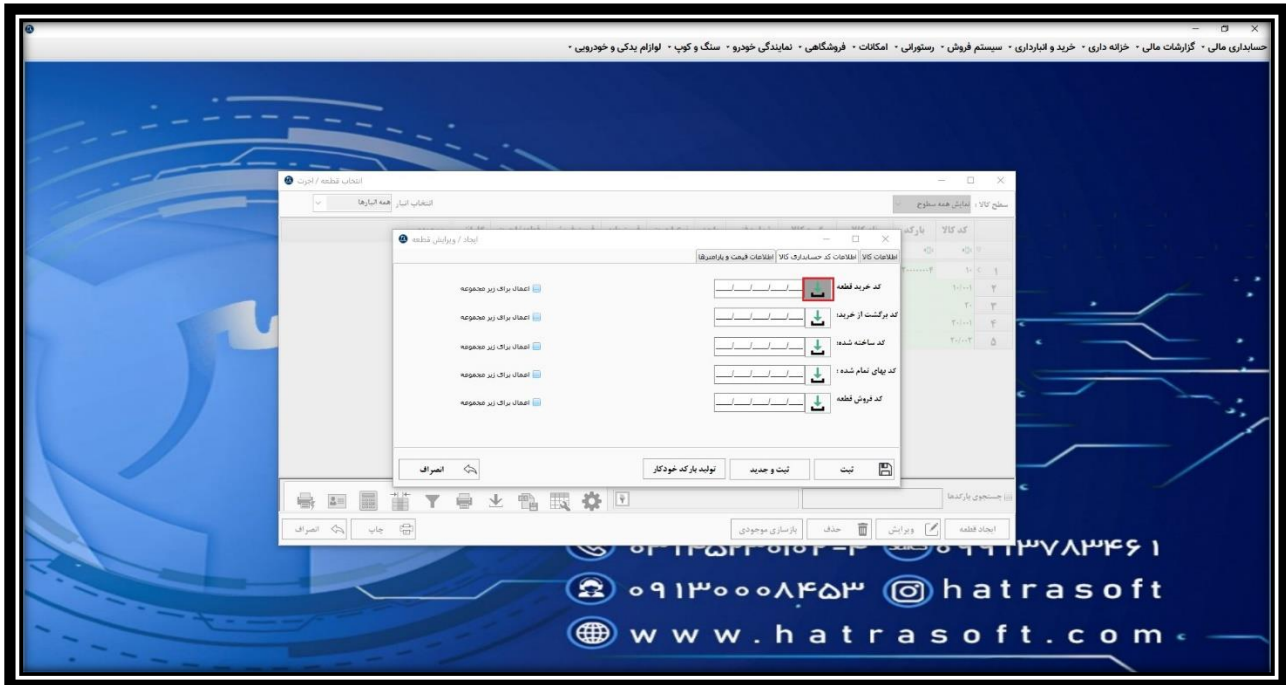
حسابداری مالی • گزارشات مالی • خزانه داری • خرید و انبارداری • سیستم فروش • رستورانی • امکانات • فروشگاهی • نمایندگی خودرو • سنگ و کوپ • لوازم یدکی و خودرویی •

انتخاب قطعه / اجرت

انتخاب انبار همه انبارها

سطح کالا : نمایش همه سطوح

کد کالا بارکد

ایجاد / ویرایش قطعه

اطلاعات کالا | اطلاعات کد حسابداری کالا | اطلاعات قیمت و پارامترها

کد خرید قطعه ___/___/___/___ اعمال برای زیر مجموعه

کد برگشت از خرید: ___/___/___/___ اعمال برای زیر مجموعه

کد ساخته شده: ___/___/___/___ اعمال برای زیر مجموعه

کد بهای تمام شده : ___/___/___/___ اعمال برای زیر مجموعه

کد فروش قطعه ___/___/___/___ اعمال برای زیر مجموعه

ثبت | ثبت و جدید | تولید بارکد خودکار | انصراف

جستجوی بارکدها

ایجاد قطعه | ویرایش | حذف | بازسازی موجودی | چاپ | انصراف

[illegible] ۰۹۱۳۷۸۳۴۶۱

۰۹۱۳۰۰۰۸۴۵۳ hatrasoft

www.hatrasoft.com